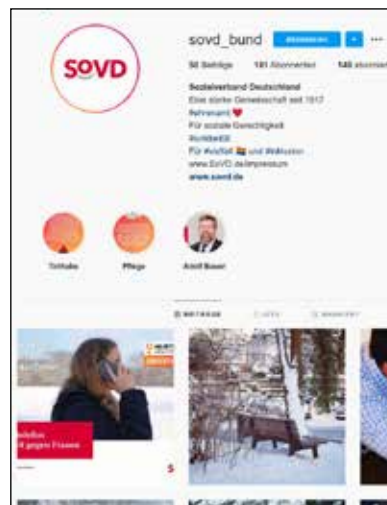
SoVD

sovd_bund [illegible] ···

50 Beiträge 181 Abonnenten 145 abonniert

Sozialverband Deutschland
Eine starke Gemeinschaft seit 1917
#ehrenamt ❤️
Für soziale Gerechtigkeit
#solidarität
Für #vielfalt 🌈 und #inklusion
www.SoVD.de/impressum
www.sovd.de

Teilhabe Pflege Adolf Bauer

BEITRÄGE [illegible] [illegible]

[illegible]
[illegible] gegen Frauen